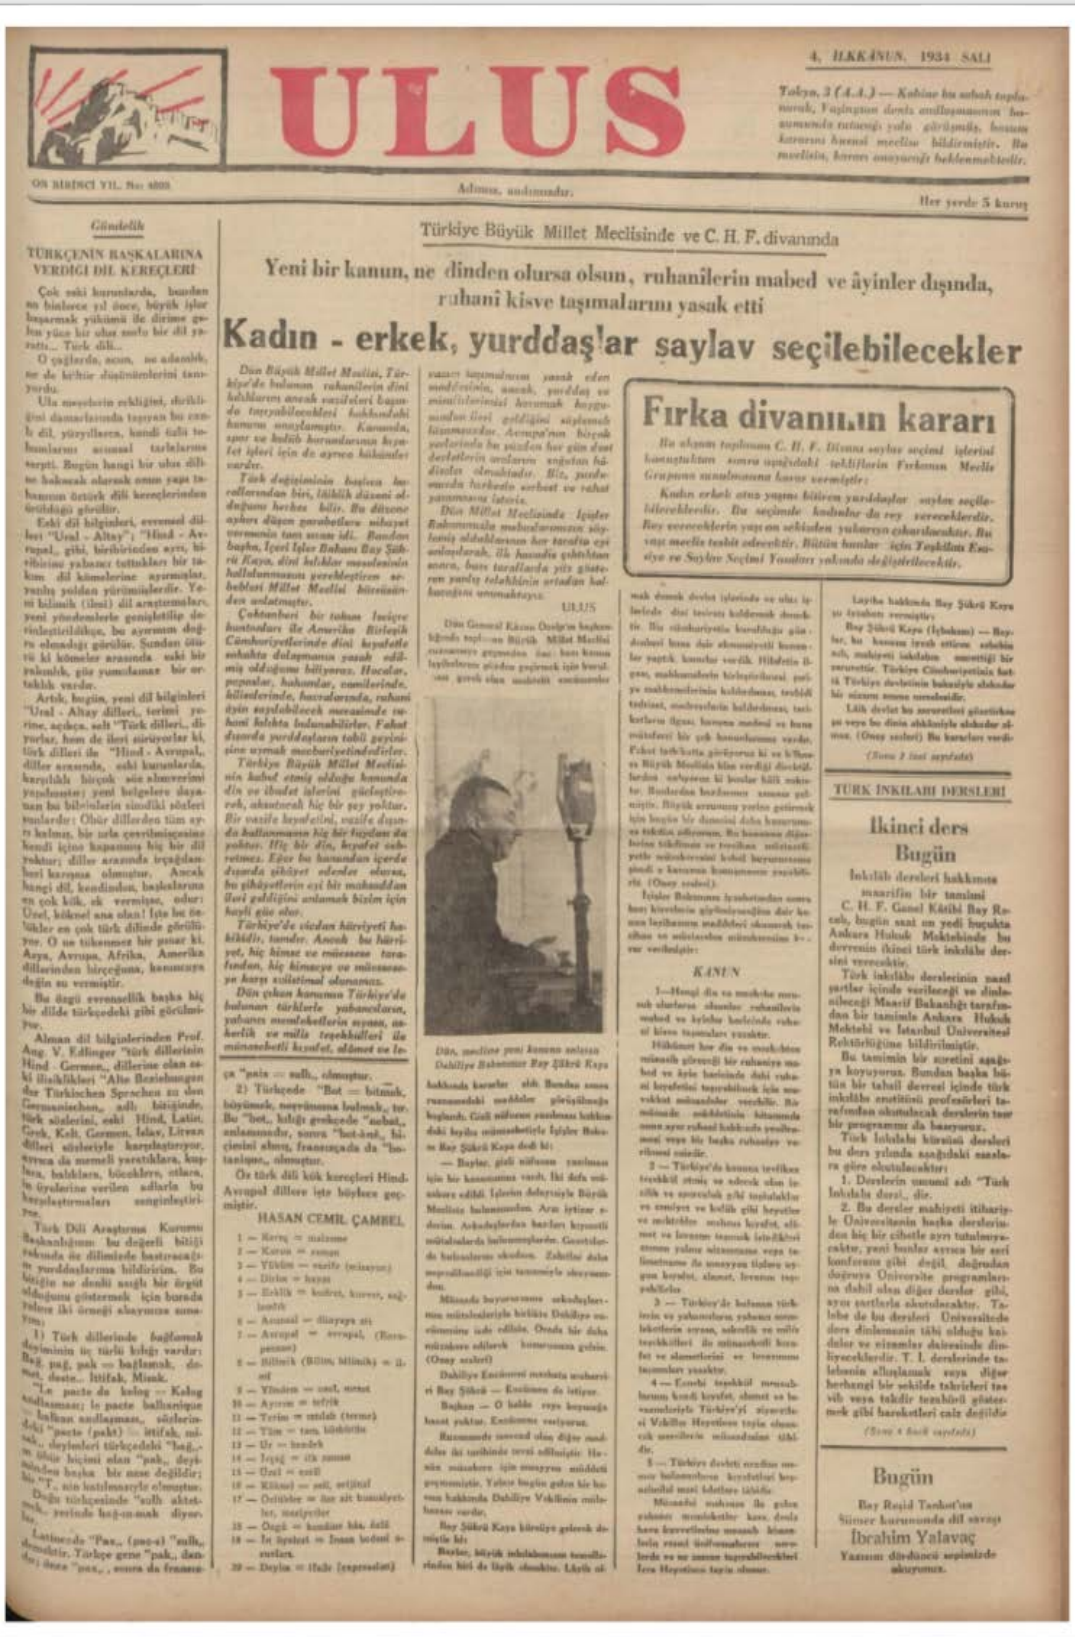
ULUS

4. İLKKÂNUN. 1934 SALI

Tokyo, 3 (A.A.) — Kabine bu sabah toplanarak, Vaşington deniz anlaşmasının bozulmasında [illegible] hususunda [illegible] kararını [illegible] meclise bildirmiştir. Bu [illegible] kararı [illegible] beklenmektedir.

ON BİRİNCİ YIL. No: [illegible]

Adımız, andımızdır.

Her yerde 5 kuruş

Gündelik

TÜRKÇENİN BAŞKALARINA VERDİĞİ DİL KEREÇLERİ

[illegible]

Türkiye Büyük Millet Meclisinde ve C. H. F. divanında

Yeni bir kanun, ne dinden olursa olsun, ruhanîlerin mabed ve âyinler dışında, ruhanî kisve taşımalarını yasak etti

Kadın - erkek, yurddaşlar saylav seçilebilecekler

Fırka divanının kararı

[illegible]

ULUS

KANUN

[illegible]

HASAN CEMİL ÇAMBEL

Dün, meclise yeni kanunu anlatan Dahiliye Bakanımız Bay Şükrü Kaya

TÜRK İNKILABI DERSLERİ

İkinci ders

Bugün

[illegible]

Bugün

Bay Reşid Tarhan'ın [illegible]

İbrahim Yalavaç

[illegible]